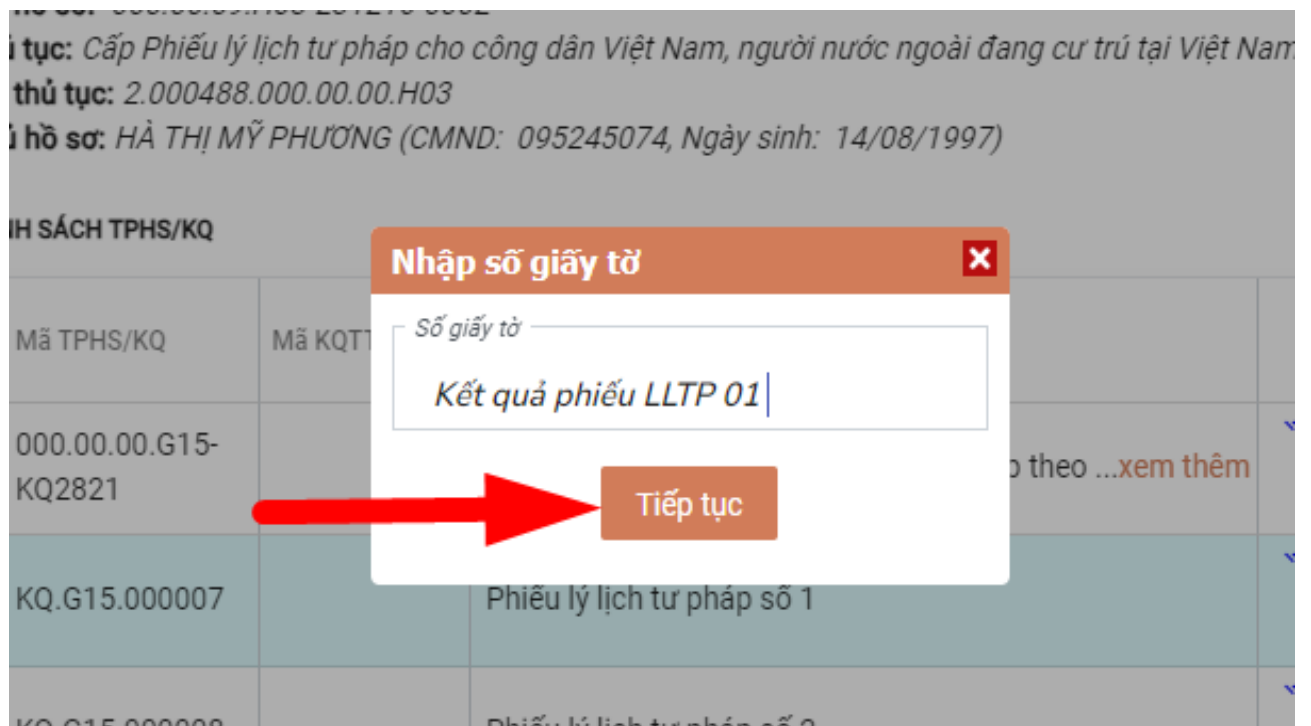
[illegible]
i tục: Cấp Phiếu lý lịch tư pháp cho công dân Việt Nam, người nước ngoài đang cư trú tại Việt Nam
thủ tục: 2.000488.000.00.00.H03
i hồ sơ: HÀ THỊ MỸ PHƯƠNG (CMND: 095245074, Ngày sinh: 14/08/1997)

IH SÁCH TPHS/KQ

Nhập số giấy tờ

Số giấy tờ

Kết quả phiếu LLTP 01

Tiếp tục

| Mã TPHS/KQ | Mã KQT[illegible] | | |
|---|---|---|---|
| 000.00.00.G15-KQ2821 | | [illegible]o theo ...xem thêm | |
| KQ.G15.000007 | | Phiếu lý lịch tư pháp số 1 | |
| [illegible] | | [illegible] | |